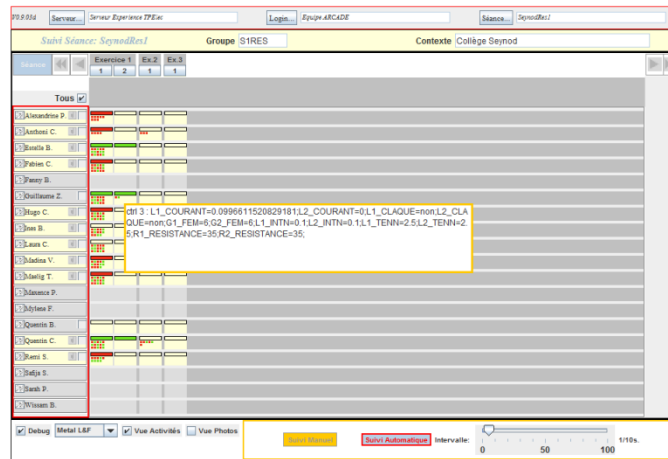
V0.9.93d Serveur... Serveur Experience TPE.tec Login... Equipe ARCADE Séance... SeynodRes1

Suivi Séance: SeynodRes1 Groupe S1RES Contexte Collège Seynod

Séance Exercice 1 Ex.2 Ex.3
1 2 1 1

Tous

Alexandrine P.
Anthoni C.
Estelle B.
Fabien C.
Fanny B.
Guillaume Z.
Hugo C.
Ines B.
Laura C.
Madina V.
Maelig T.
Maxence P.
Mylene F.
Quentin B.
Quentin C.
Remi S.
Safija S.
Sarah P.
Wissam B.

ctrl 3 : L1_COURANT=0.0996611520829181;L2_COURANT=0;L1_CLAQUE=non;L2_CLAQUE=non;G1_FEM=6;G2_FEM=6;L1_INTN=0.1;L2_INTN=0.1;L1_TENN=2.5;L2_TENN=2.5;R1_RESISTANCE=35;R2_RESISTANCE=35;

Debug Metal L&F Vue Activités Vue Photos

Suivi Manuel Suivi Automatique Intervalle: 1/10s.
0 50 100